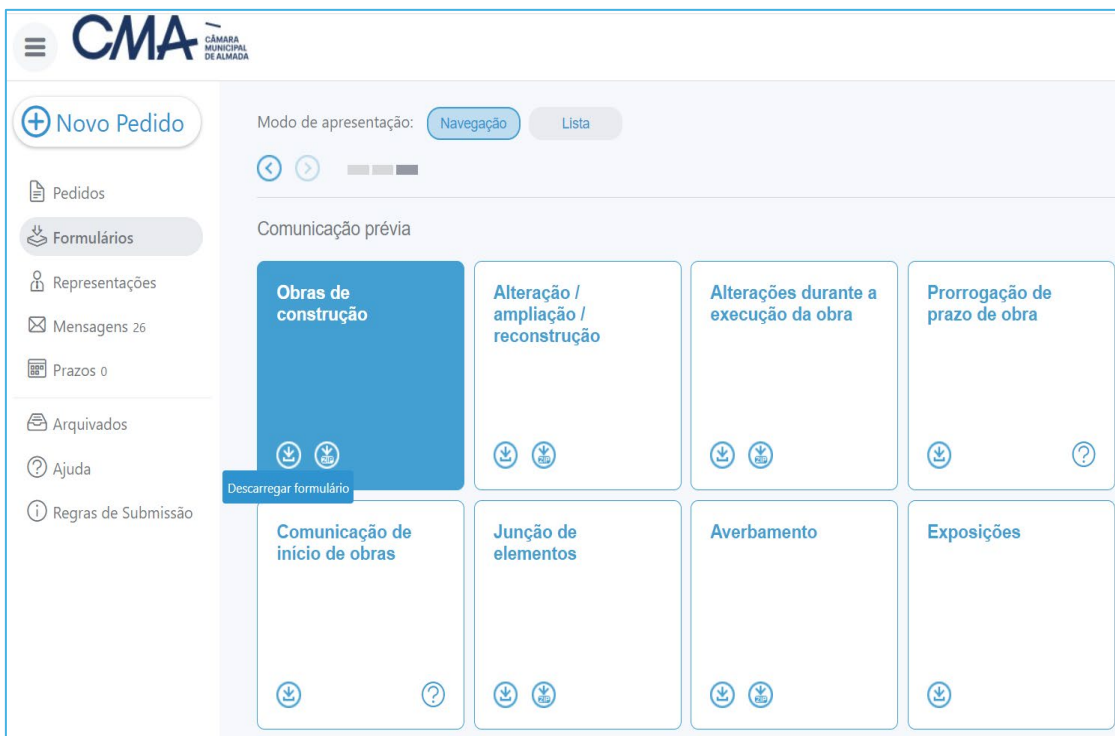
CMA CÂMARA MUNICIPAL DE ALMADA

Novo Pedido

Pedidos
Formulários
Representações
Mensagens 26
Prazos 0
Arquivados
Ajuda
Regras de Submissão

Modo de apresentação: Navegação Lista

Comunicação prévia

Obras de construção

Descarregar formulário

Alteração / ampliação / reconstrução

Alterações durante a execução da obra

Prorrogação de prazo de obra

Comunicação de início de obras

Junção de elementos

Averbamento

Exposições